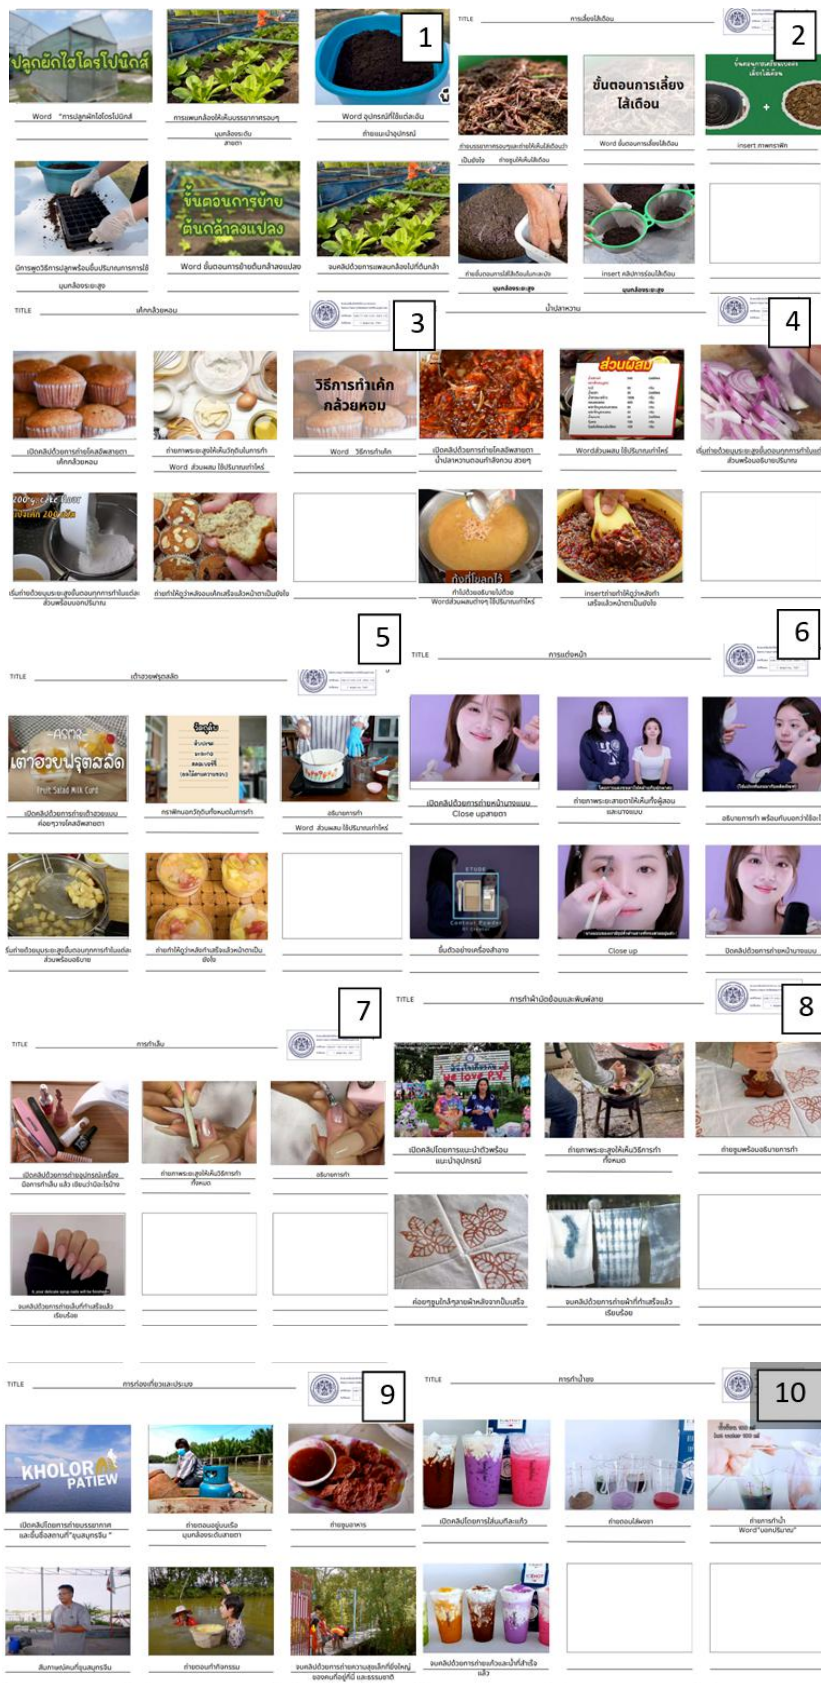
1

ปลูกผักไฮโดรโปนิกส์

Word "การปลูกผักไฮโดรโปนิกส์

การแพนกล้องให้เห็นบรรยากาศรอบๆ
มุมกล้องระดับสายตา

Word อุปกรณ์ที่ใช้แต่ละอัน
ถ่ายแนะนำอุปกรณ์

ขั้นตอนการย้ายต้นกล้าลงแปลง

Word ขั้นตอนการย้ายต้นกล้าลงแปลง

จบคลิปด้วยการแพนกล้องไปที่ต้นกล้า

2

TITLE การเลี้ยงไส้เดือน

ขั้นตอนการเลี้ยงไส้เดือน

Word ขั้นตอนการเลี้ยงไส้เดือน

insert ภาพกราฟิก

insert คลิปการร่อนไส้เดือน
มุมกล้องระยะสูง

3

TITLE เค้กกล้วยหอม

วิธีการทำเค้กกล้วยหอม

Word วิธีการทำเค้ก

Word ส่วนผสม ใช้ปริมาณเท่าไหร่

4

น้ำปลาหวาน

ส่วนผสม

Wordส่วนผสม ใช้ปริมาณเท่าไหร่

กุ้งแห้ง

5

TITLE เต้าฮวยฟรุตสลัด

เต้าฮวยฟรุตสลัด

Fruit Salad Milk Curd

Word ส่วนผสม ใช้ปริมาณเท่าไหร่

6

TITLE การแต่งหน้า

Close up

7

TITLE การทำเล็บ

8

TITLE การทำผ้ามัดย้อมและพิมพ์ลาย

9

TITLE การท่องเที่ยวและประมง

KHOLOR PATIEW

10

TITLE การทำน้ำชง

Word "บอกปริมาณ"